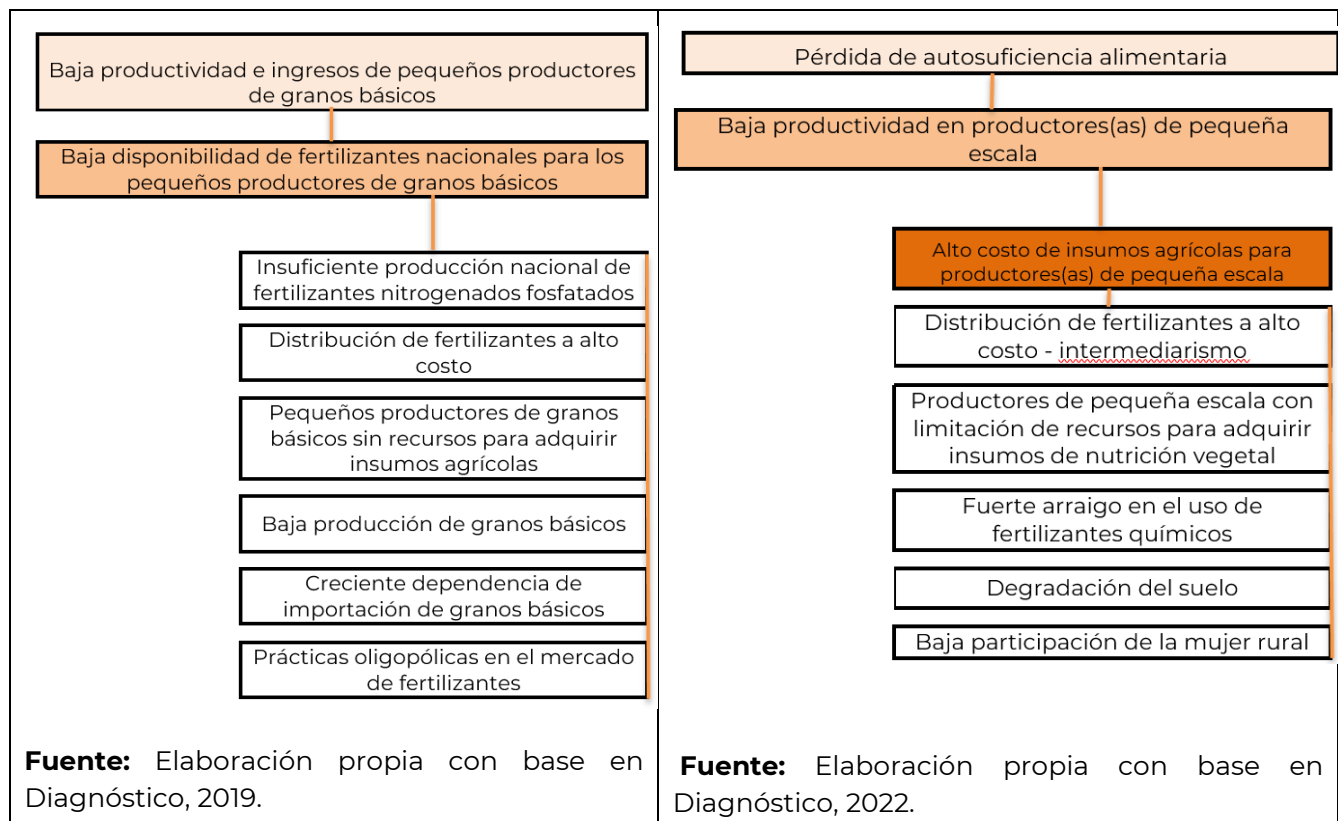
Baja productividad e ingresos de pequeños productores de granos básicos

Baja disponibilidad de fertilizantes nacionales para los pequeños productores de granos básicos

Insuficiente producción nacional de fertilizantes nitrogenados fosfatados

Distribución de fertilizantes a alto costo

Pequeños productores de granos básicos sin recursos para adquirir insumos agrícolas

Baja producción de granos básicos

Creciente dependencia de importación de granos básicos

Prácticas oligopólicas en el mercado de fertilizantes

**Fuente:** Elaboración propia con base en Diagnóstico, 2019.

Pérdida de autosuficiencia alimentaria

Baja productividad en productores(as) de pequeña escala

Alto costo de insumos agrícolas para productores(as) de pequeña escala

Distribución de fertilizantes a alto costo - intermediarismo

Productores de pequeña escala con limitación de recursos para adquirir insumos de nutrición vegetal

Fuerte arraigo en el uso de fertilizantes químicos

Degradación del suelo

Baja participación de la mujer rural

**Fuente:** Elaboración propia con base en Diagnóstico, 2022.